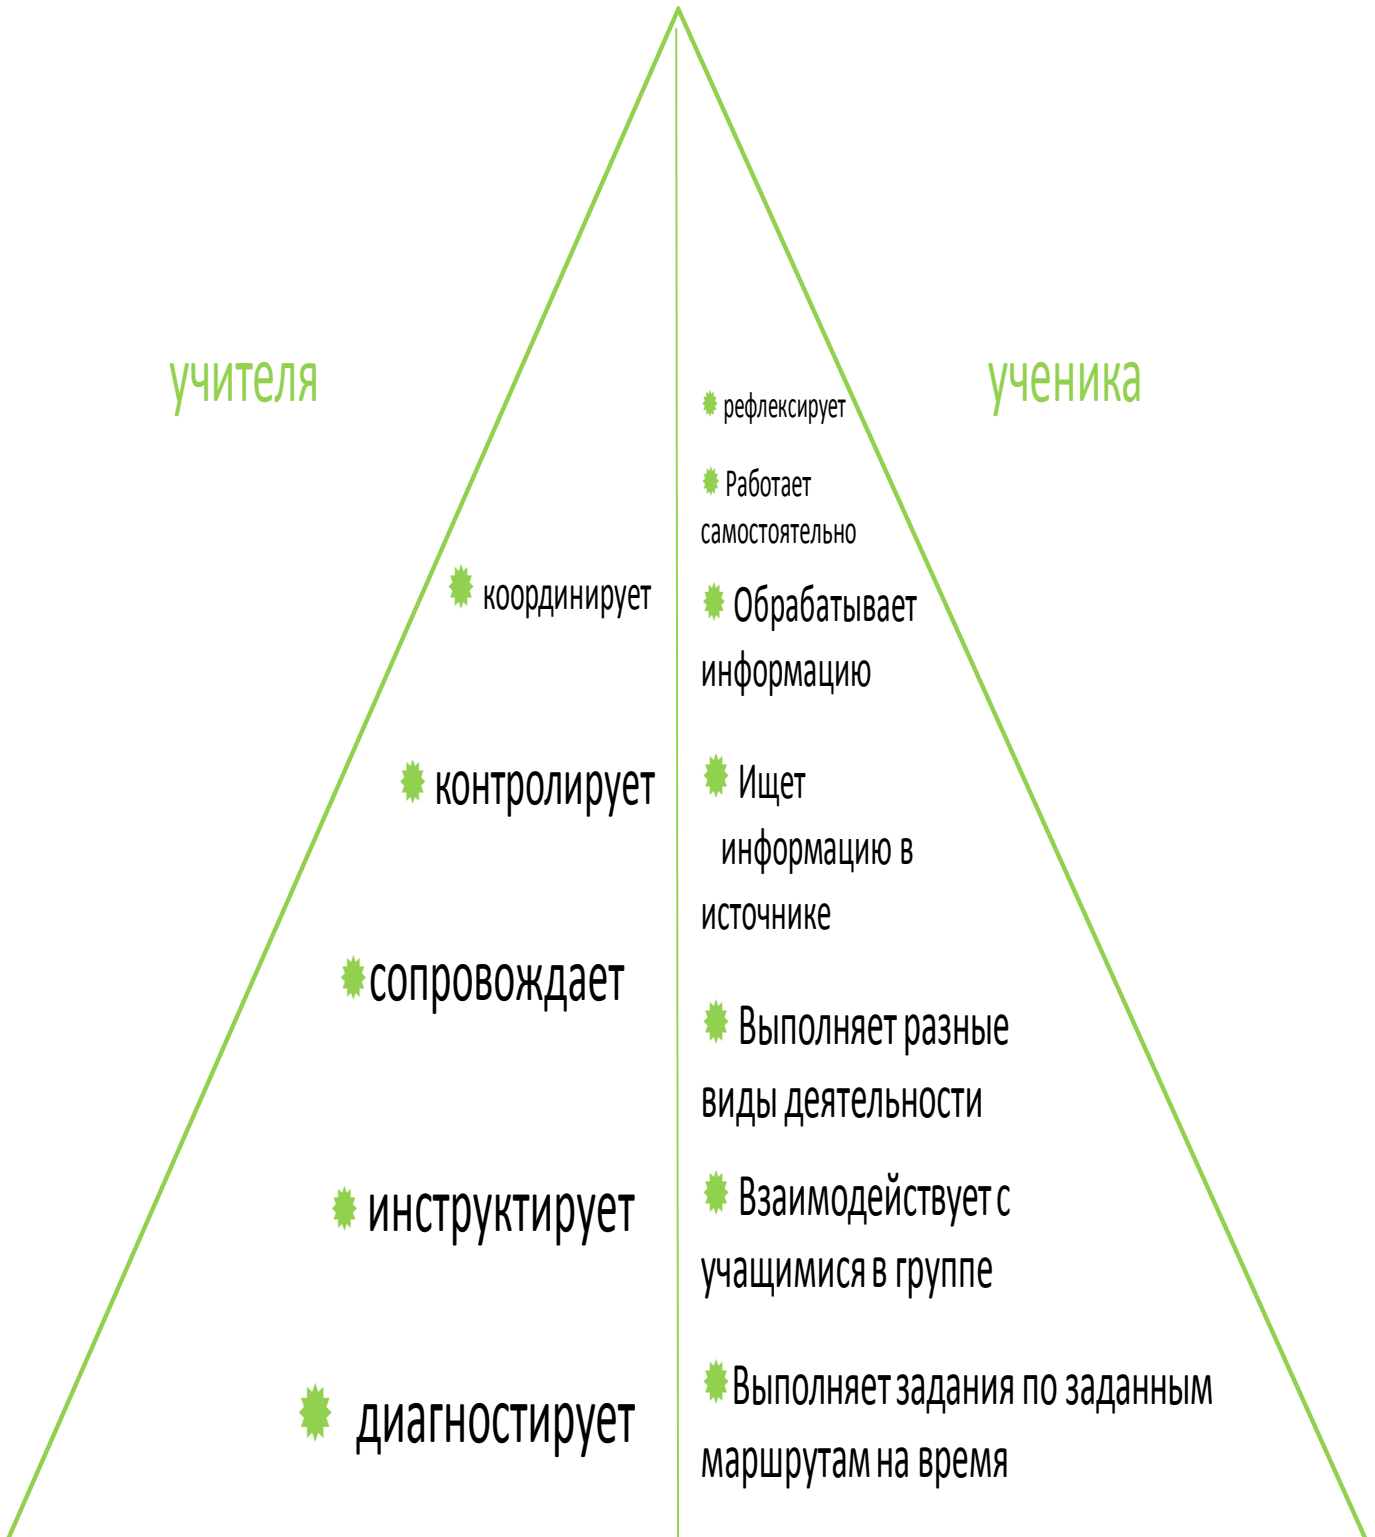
учителя

координирует

контролирует

сопровождает

инструктирует

диагностирует

ученика

рефлексирует

Работает самостоятельно

Обрабатывает информацию

Ищет информацию в источнике

Выполняет разные виды деятельности

Взаимодействует с учащимися в группе

Выполняет задания по заданным маршрутам на время